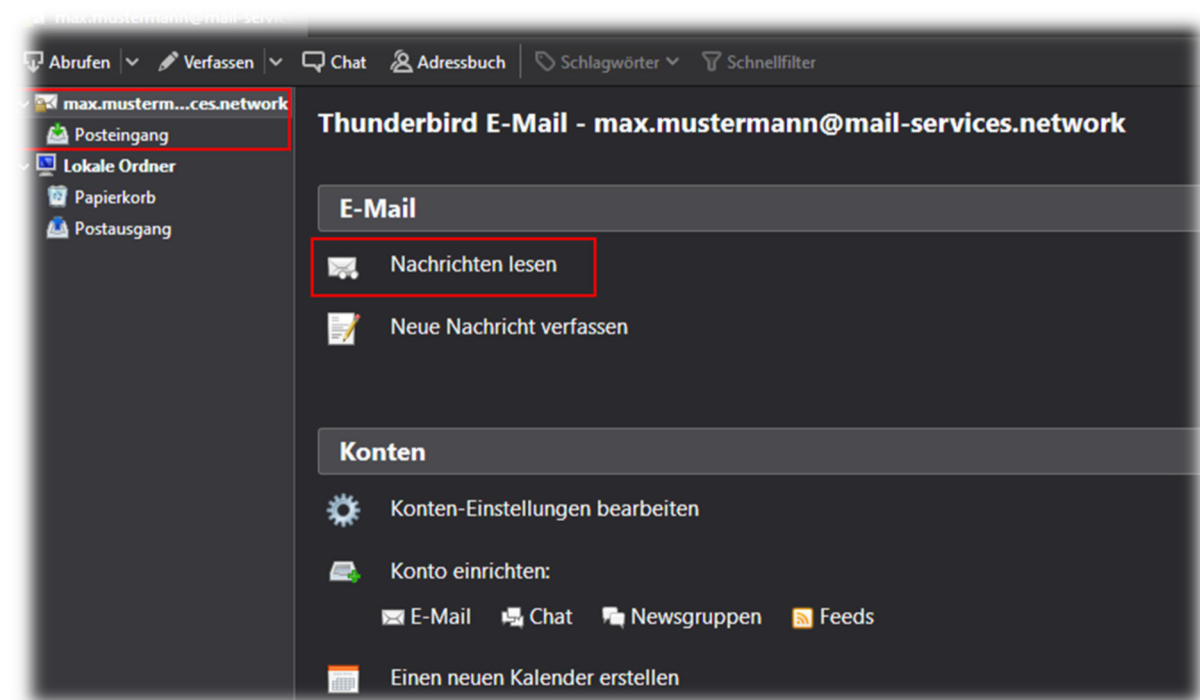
max.mustermann@mail-servic

Abrufen | Verfassen | Chat | Adressbuch | Schlagwörter | Schnellfilter

max.musterm...ces.network
Posteingang
Lokale Ordner
Papierkorb
Postausgang

Thunderbird E-Mail - max.mustermann@mail-services.network

E-Mail

Nachrichten lesen

Neue Nachricht verfassen

Konten

Konten-Einstellungen bearbeiten

Konto einrichten:

E-Mail Chat Newsgruppen Feeds

Einen neuen Kalender erstellen